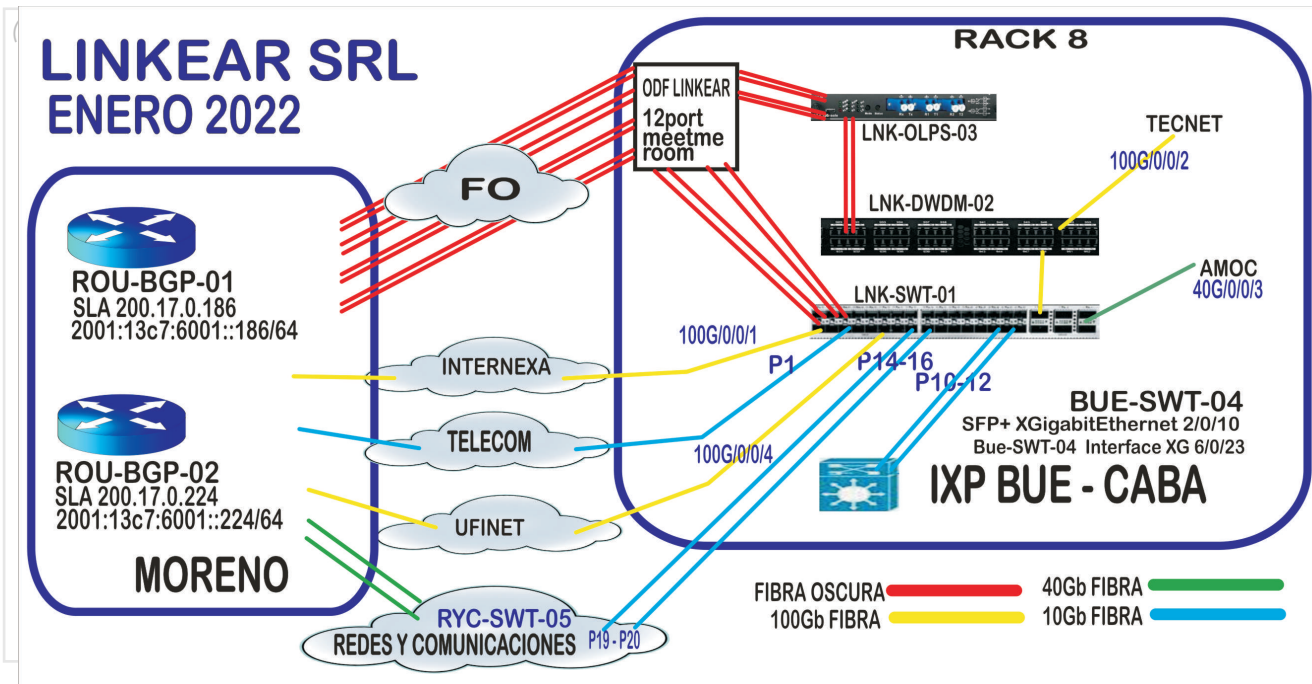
LINKEAR SRL
ENERO 2022

RACK 8

ODF LINKEAR
12port
meetme
room

LNK-OLPS-03

TECNET
100G/0/0/2

LNK-DWDM-02

FO

ROU-BGP-01
SLA 200.17.0.186
2001:13c7:6001::186/64

LNK-SWT-01

AMOC
40G/0/0/3

100G/0/0/1

P1
P14-16
P10-12

INTERNEXA

BUE-SWT-04
SFP+ XGigabitEthernet 2/0/10
Bue-SWT-04 Interface XG 6/0/23

TELECOM

ROU-BGP-02
SLA 200.17.0.224
2001:13c7:6001::224/64

100G/0/0/4

IXP BUE - CABA

UFINET

MORENO

RYC-SWT-05
REDES Y COMUNICACIONES
P19 - P20

FIBRA OSCURA
100Gb FIBRA
40Gb FIBRA
10Gb FIBRA